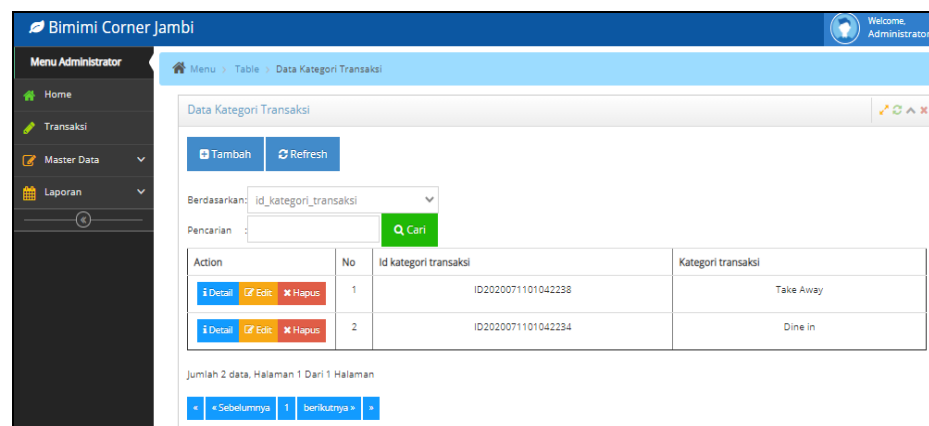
Bimimi Corner Jambi

Welcome, Administrator

Menu Administrator

Home

Transaksi

Master Data

Laporan

Menu > Table > Data Kategori Transaksi

Data Kategori Transaksi

Tambah

Refresh

Berdasarkan: id_kategori_transaksi

Pencarian :

Cari

| Action | No | Id kategori transaksi | Kategori transaksi |
|---|---|---|---|
| Detail Edit Hapus | 1 | ID2020071101042238 | Take Away |
| Detail Edit Hapus | 2 | ID2020071101042234 | Dine in |

Jumlah 2 data, Halaman 1 Dari 1 Halaman

« « Sebelumnya 1 berikutnya » »